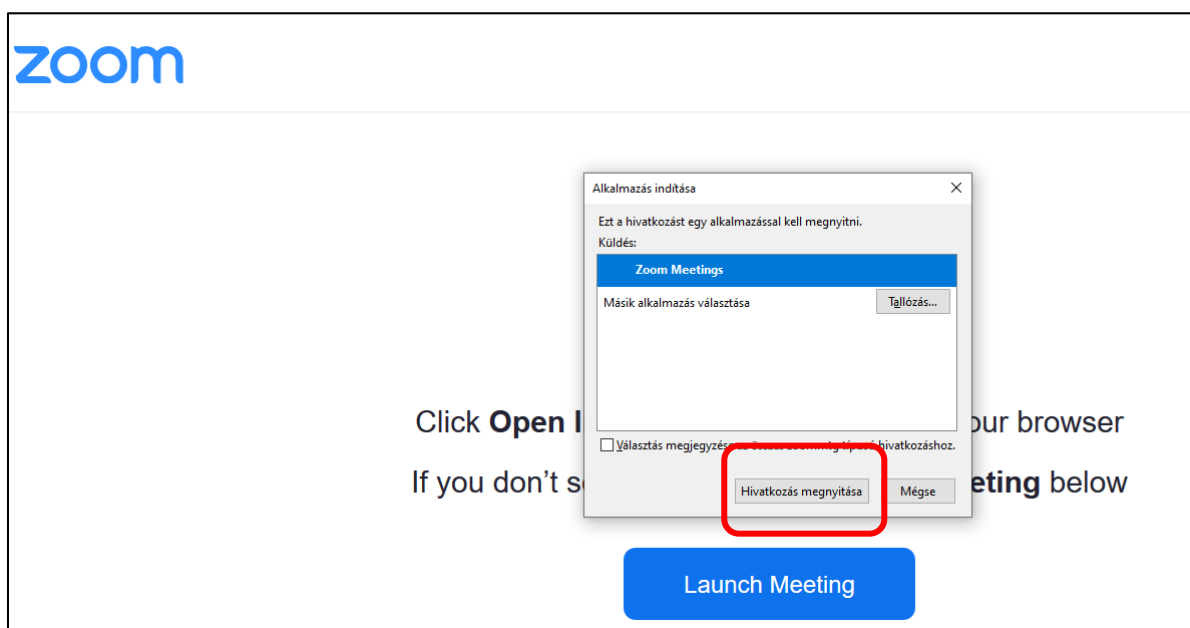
zoom

Alkalmazás indítása

Ezt a hivatkozást egy alkalmazással kell megnyitni.
Küldés:

Zoom Meetings

Másik alkalmazás választása

Tallózás...

Választás megjegyzése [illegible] hivatkozáshoz.

Hivatkozás megnyitása

Mégse

Click **Open l**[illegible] **our browser**

If you don't s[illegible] **eting** below

Launch Meeting